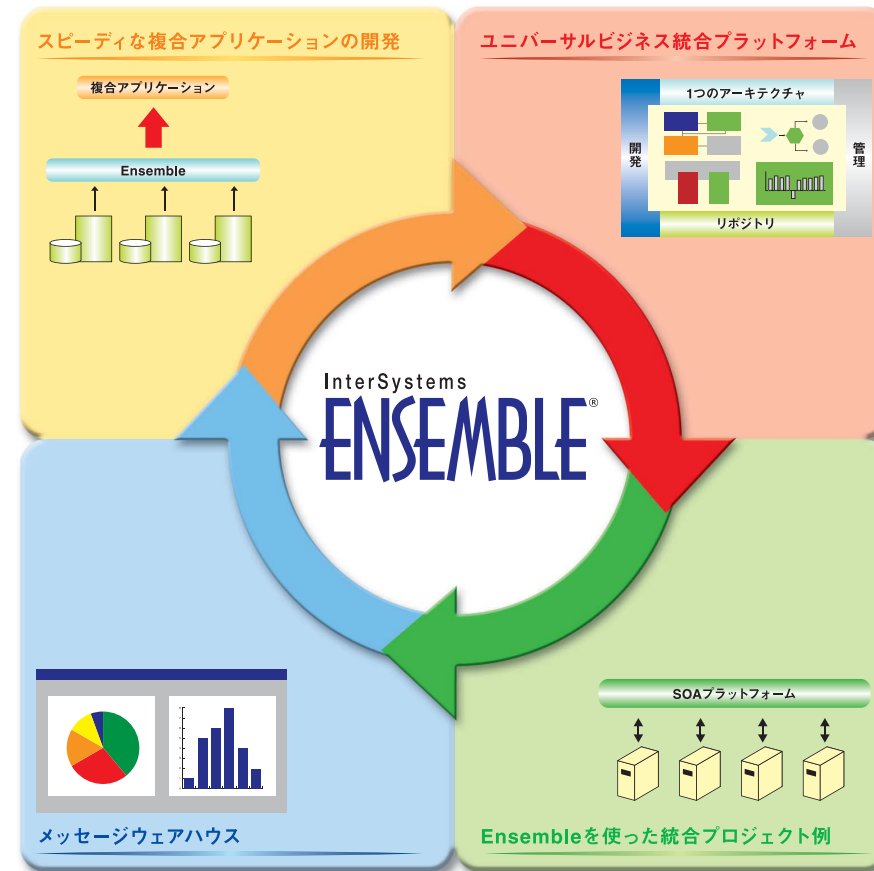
スピーディな複合アプリケーションの開発

複合アプリケーション

Ensemble

ユニバーサルビジネス統合プラットフォーム

1つのアーキテクチャ

開発

管理

リポジトリ

InterSystems
ENSEMBLE®

メッセージウェアハウス

SOAプラットフォーム

Ensembleを使った統合プロジェクト例